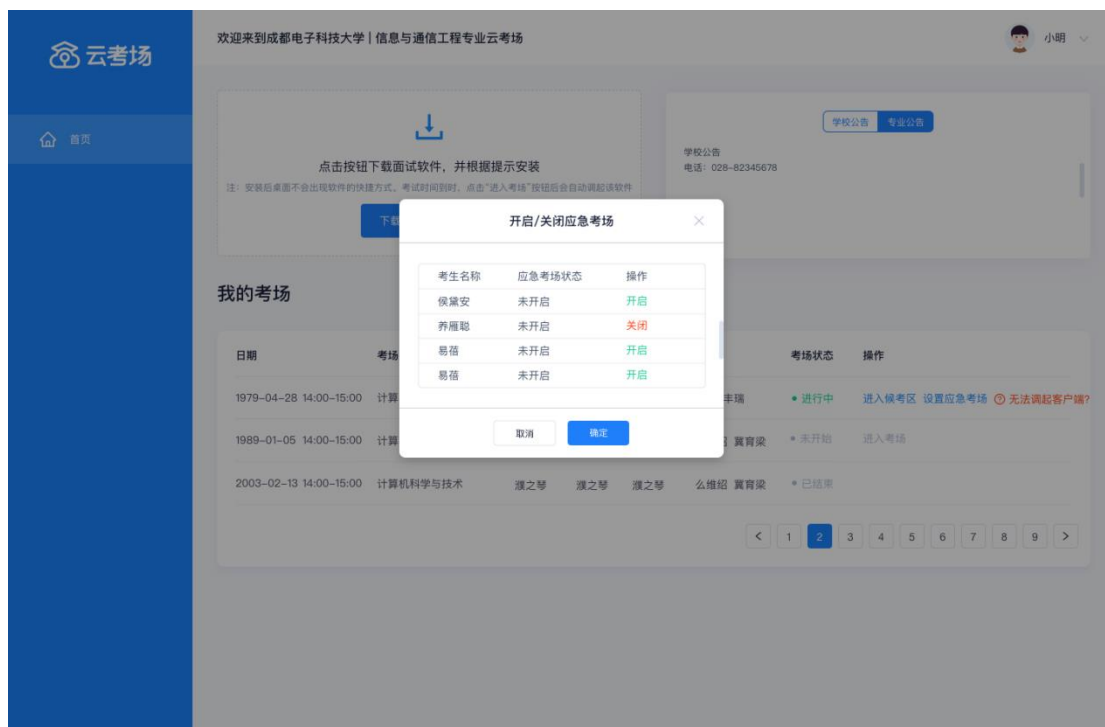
云考场

首页

欢迎来到成都电子科技大学 | 信息与通信工程专业云考场

小明

点击按钮下载面试软件，并根据提示安装

注：安装后桌面不会出现软件的快捷方式。考试时间到时，点击"进入考场"按钮后会自动调起该软件

下载

学校公告 专业公告

学校公告
电话：028-82345678

我的考场

开启/关闭应急考场

| 考生名称 | 应急考场状态 | 操作 |
|---|---|---|
| 侯黛安 | 未开启 | 开启 |
| 养雁聪 | 未开启 | 关闭 |
| 易蓓 | 未开启 | 开启 |
| 易蓓 | 未开启 | 开启 |

取消 确定

| 日期 | 考场 | | | | | 考场状态 | 操作 |
|---|---|---|---|---|---|---|---|
| 1979-04-28 14:00-15:00 | 计算 | | | | 丰瑞 | • 进行中 | 进入候考区 设置应急考场 无法调起客户端? |
| 1989-01-05 14:00-15:00 | 计算 | | | | 冀育梁 | • 未开始 | 进入考场 |
| 2003-02-13 14:00-15:00 | 计算机科学与技术 | 濮之琴 | 濮之琴 | 濮之琴 | 么维绍 冀育梁 | • 已结束 | |

< 1 2 3 4 5 6 7 8 9 >